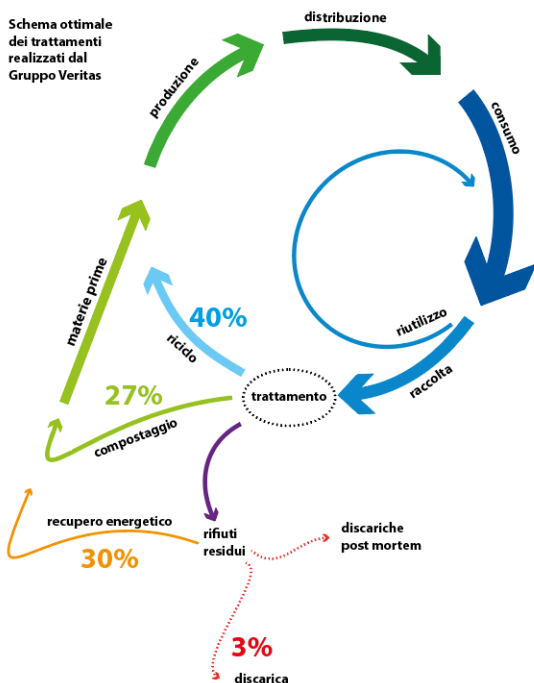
Schema ottimale dei trattamenti realizzati dal Gruppo Veritas

distribuzione

produzione

consumo

materie prime

riutilizzo

40%

ricido

raccolta

27%

trattamento

compostaggio

recupero energetico

30%

rifiuti residui

discariche post mortem

3%

discarica